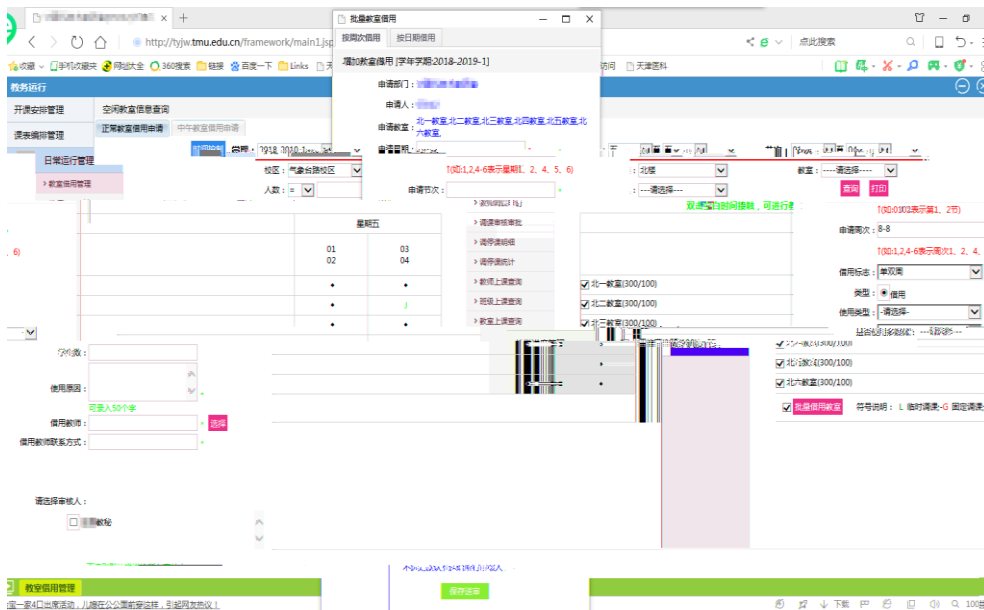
http://tyjw.tmu.edu.cn/framework/main1.jsp

收藏 手机收藏夹 网址大全 360搜索 链接 百度一下 Links 天津医科

教务运行

开课安排管理

课表编排管理

日常运行管理

› 教室借用管理

空闲教室信息查询

正常教室借用申请 中午教室借用申请

批量教室借用

按周次借用 按日期借用

增加教室借用 [学年学期:2018-2019-1]

申请部门：

申请人：

申请教室：北一教室,北二教室,北三教室,北四教室,北五教室,北六教室,

申请日期：

校区：气象台路校区

人数：=

(如:1,2,4-6表示星期1、2、4、5、6)

申请节次：

北楼

----请选择----

教室：----请选择----

查询 打印

星期五

01 02

03 04

› 调课审核审批

› 调停课明细

› 调停课统计

› 教师上课查询

› 班级上课查询

› 教室上课查询

北一教室(300/100)

北二教室(300/100)

北三教室(300/100)

北四教室(300/100)

北五教室(300/100)

北六教室(300/100)

双击■的时间接触，可进行

(如:0102表示第1、2节)

申请周次：8-8

(如:1,2,4-6表示周次1、2、4、

借用标志：单双周

类型： 借用

借用类型：-请选择-

学时数：

借用原因：

可录入50个字

借用教师： 选择

借用教师联系方式：

请选择审核人：

教秘

批量借用教室

符号说明： L 临时调课;-G 固定调课

保存返回

教室借用管理

下载 100%